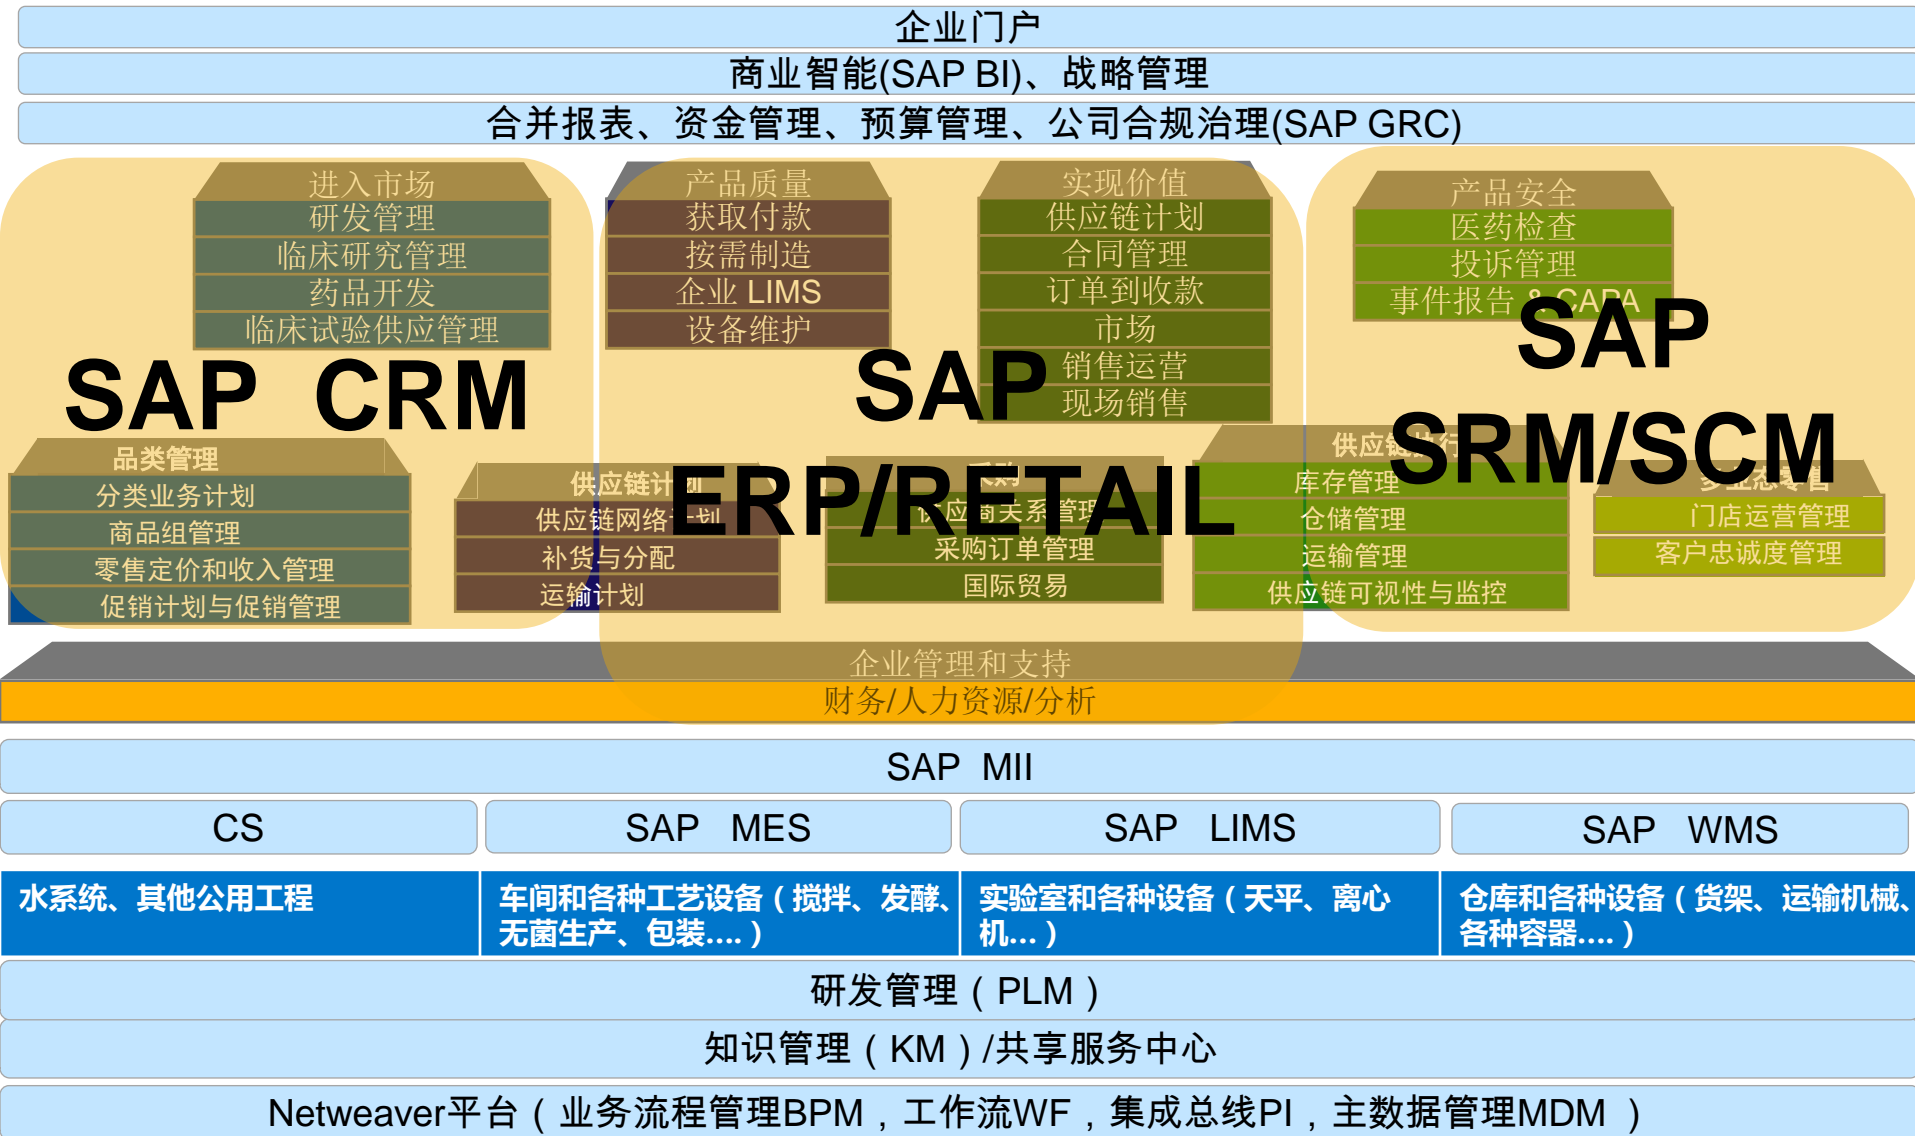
企业门户

商业智能(SAP BI)、战略管理

合并报表、资金管理、预算管理、公司合规治理(SAP GRC)

进入市场
研发管理
临床研究管理
药品开发
临床试验供应管理

产品质量
获取付款
按需制造
企业 LIMS
设备维护

实现价值
供应链计划
合同管理
订单到收款
市场
销售运营
现场销售

产品安全
医药检查
投诉管理
事件报告 & CAPA

SAP CRM

SAP ERP/RETAIL

SAP SRM/SCM

品类管理
分类业务计划
商品组管理
零售定价和收入管理
促销计划与促销管理

供应链计划
供应链网络计划
补货与分配
运输计划

采购
供应商关系管理
采购订单管理
国际贸易

供应链执行
库存管理
仓储管理
运输管理
供应链可视性与监控

多业态零售
门店运营管理
客户忠诚度管理

企业管理和支持
财务/人力资源/分析

SAP MII

CS

SAP MES

SAP LIMS

SAP WMS

水系统、其他公用工程

车间和各种工艺设备（搅拌、发酵、无菌生产、包装....）

实验室和各种设备（天平、离心机...）

仓库和各种设备（货架、运输机械、各种容器....）

研发管理（PLM）

知识管理（KM）/共享服务中心

Netweaver平台（业务流程管理BPM，工作流WF，集成总线PI，主数据管理MDM ）